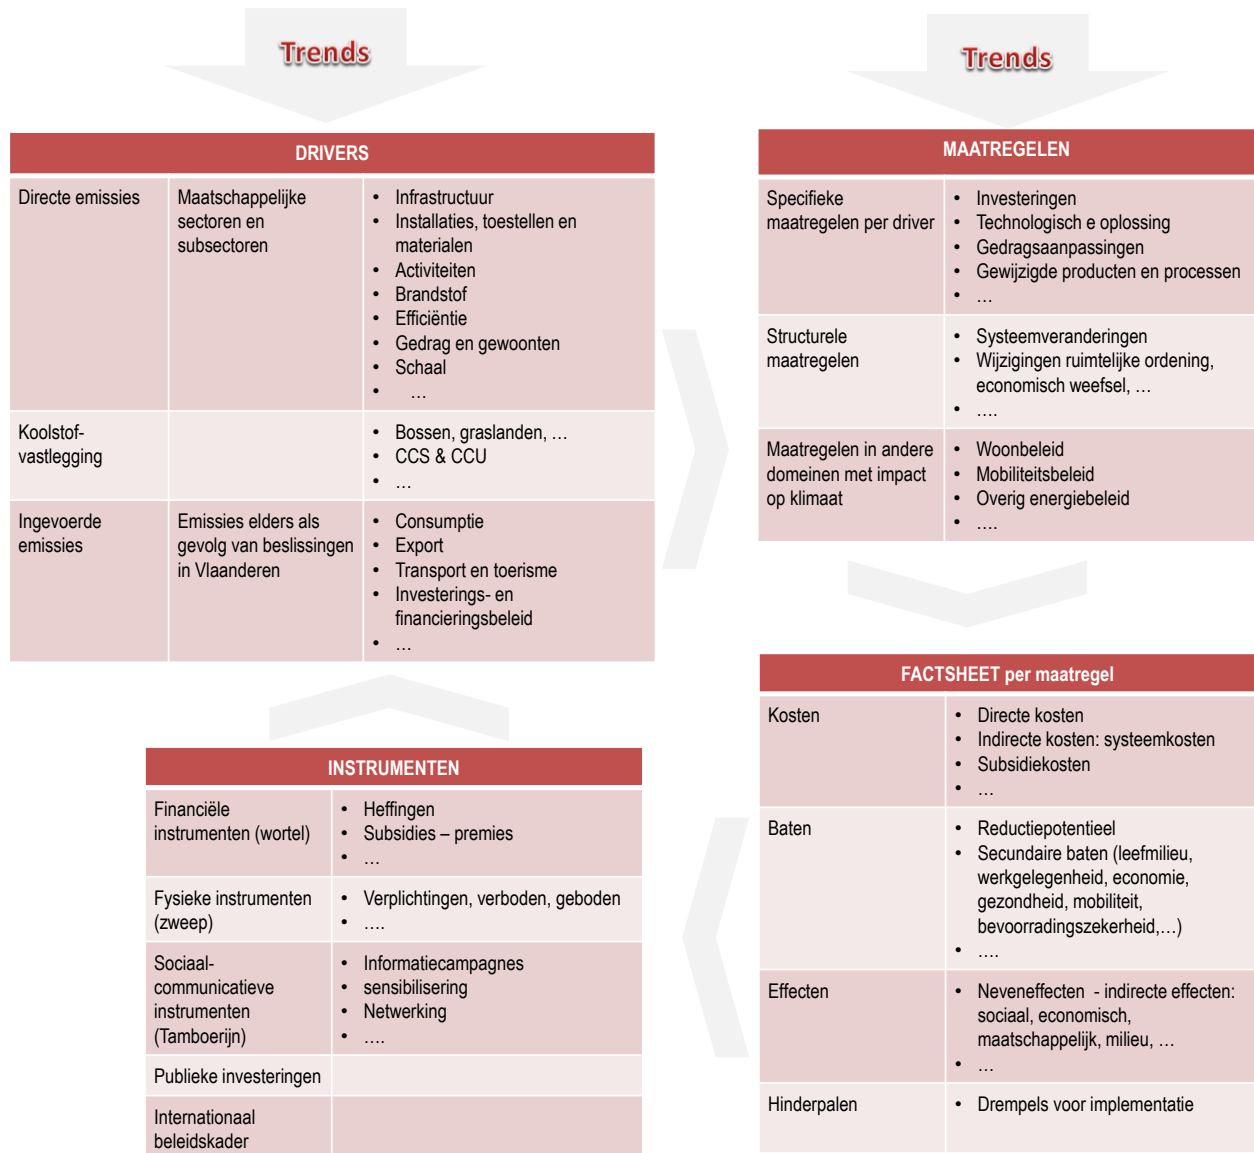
Trends

DRIVERS

| Directe emissies | Maatschappelijke sectoren en subsectoren | • Infrastructuur • Installaties, toestellen en materialen • Activiteiten • Brandstof • Efficiëntie • Gedrag en gewoonten • Schaal • … |
|---|---|---|
| Koolstof-vastlegging | | • Bossen, graslanden, … • CCS & CCU • … |
| Ingevoerde emissies | Emissies elders als gevolg van beslissingen in Vlaanderen | • Consumptie • Export • Transport en toerisme • Investerings- en financieringsbeleid • … |

Trends

MAATREGELEN

| Specifieke maatregelen per driver | • Investeringen • Technologisch e oplossing • Gedragsaanpassingen • Gewijzigde producten en processen • … |
|---|---|
| Structurele maatregelen | • Systeemveranderingen • Wijzigingen ruimtelijke ordening, economisch weefsel, … • …. |
| Maatregelen in andere domeinen met impact op klimaat | • Woonbeleid • Mobiliteitsbeleid • Overig energiebeleid • …. |

FACTSHEET per maatregel

| Kosten | • Directe kosten • Indirecte kosten: systeemkosten • Subsidiekosten • … |
|---|---|
| Baten | • Reductiepotentieel • Secundaire baten (leefmilieu, werkgelegenheid, economie, gezondheid, mobiliteit, bevoorradingszekerheid,…) • …. |
| Effecten | • Neveneffecten - indirecte effecten: sociaal, economisch, maatschappelijk, milieu, … • … |
| Hinderpalen | • Drempels voor implementatie |

INSTRUMENTEN

| Financiële instrumenten (wortel) | • Heffingen • Subsidies – premies • … |
|---|---|
| Fysieke instrumenten (zweep) | • Verplichtingen, verboden, geboden • …. |
| Sociaal-communicatieve instrumenten (Tamboerijn) | • Informatiecampagnes • sensibilisering • Netwerking • …. |
| Publieke investeringen | |
| Internationaal beleidskader | |